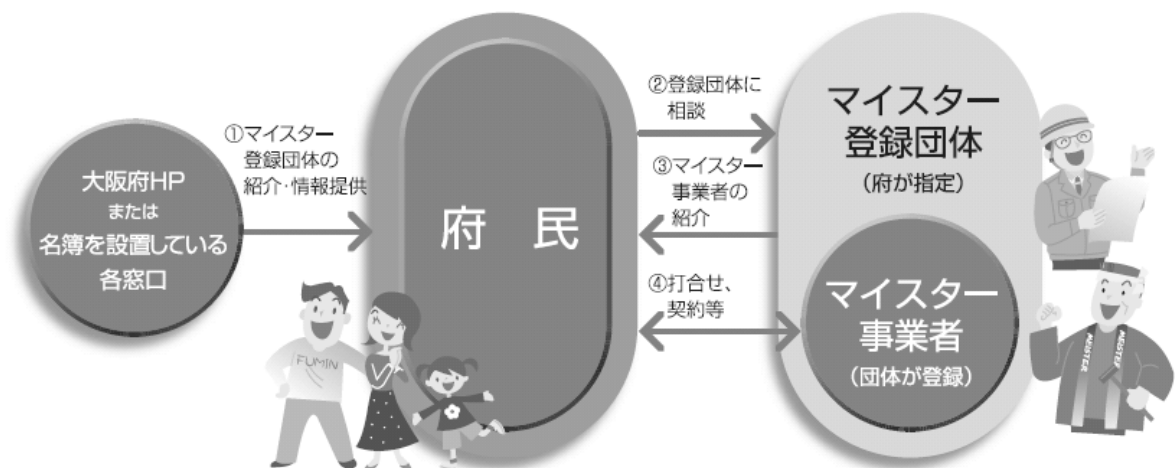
大阪府HP
または
名簿を設置している
各窓口

①マイスター
登録団体の
紹介・情報提供

府　民

②登録団体に
相談

③マイスター
事業者の
紹介

④打合せ、
契約等

マイスター
登録団体
（府が指定）

マイスター
事業者
（団体が登録）

FUMIN

MEISTER